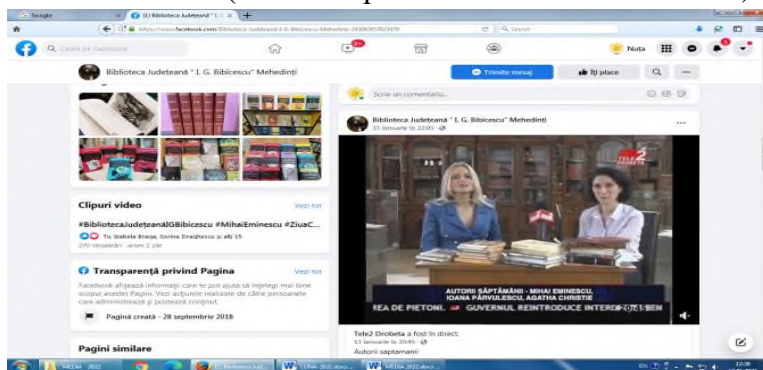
Google
(1) Biblioteca Județeană I. G. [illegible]
https://www.facebook.com/Biblioteca-Judeteana-I-G-Bibicescu-Mehedinti-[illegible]
Căută pe Facebook
Nuța
Biblioteca Județeană " I. G. Bibicescu" Mehedinți
Trimite mesaj
Îți place
Scrie un comentariu...
Biblioteca Județeană " I. G. Bibicescu" Mehedinți
15 ianuarie la 22:05
Clipuri video
Vezi tot
#BibliotecaJudețeanăIGBibicescu #MihaiEminescu #ZiuaC...
Tu, Izabela Braga, Sorina Drăghescu și alți 15
270 vizualizări · acum 2 zile
Transparență privind Pagina
Vezi tot
Facebook afișează informații care te pot ajuta să înțelegi mai bine scopul acestei Pagini. Vezi acțiunile realizate de către persoanele care administrează și postează conținut.
Pagină creată – 28 septembrie 2018
Pagini similare
TELE 2 DROBETA
AUTORII SĂPTĂMÂNII - MIHAI EMINESCU, IOANA PÂRVULESCU, AGATHA CHRISTIE
REA DE PIETONI. GUVERNUL REINTRODUCE INTERD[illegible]
Tele2 Drobeta a fost în direct.
15 ianuarie la 20:45
Autorii saptamanii
MEDIA 2022
(1) Biblioteca Jud...
LUNA 2022.docx
MEDIA 2022.docx